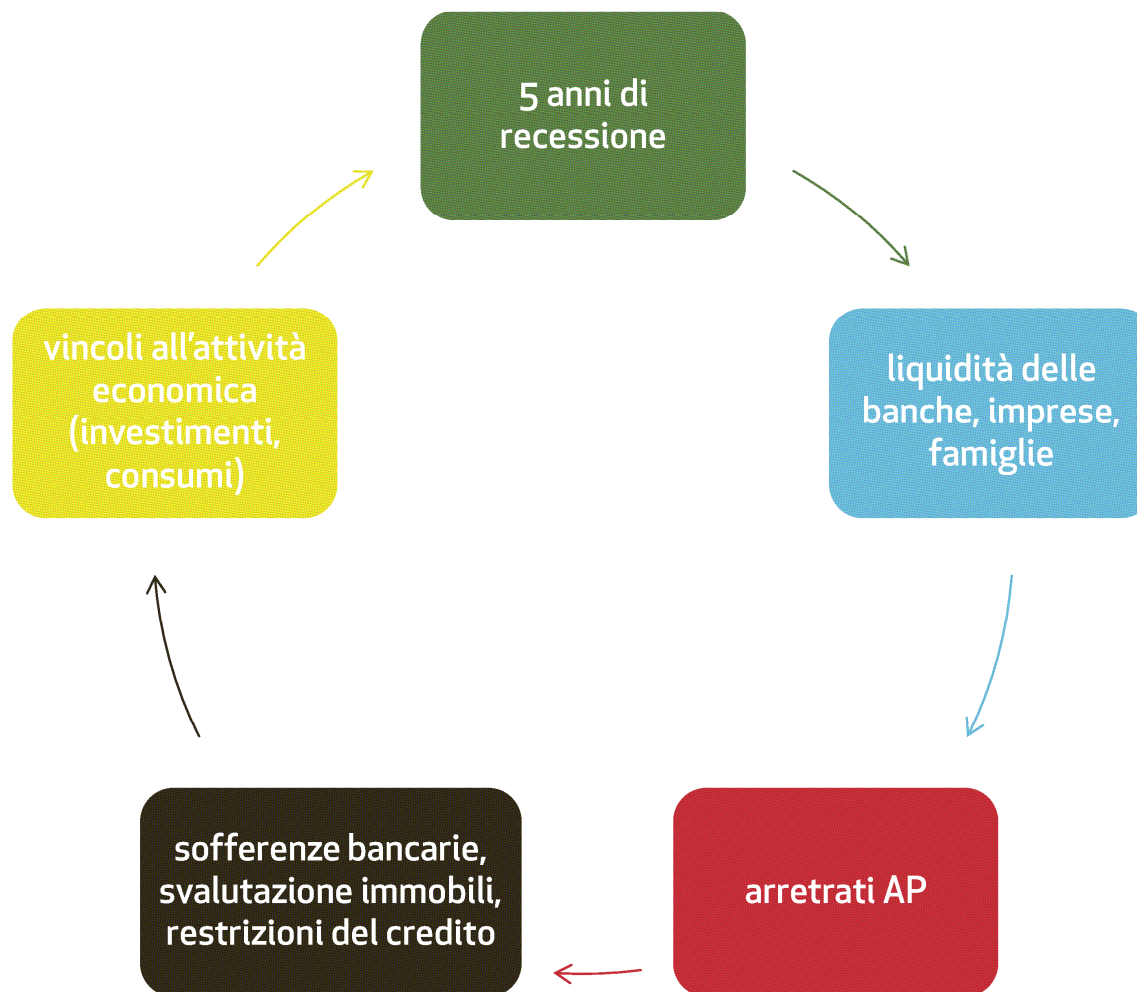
5 anni di recessione

liquidità delle banche, imprese, famiglie

arretrati AP

sofferenze bancarie, svalutazione immobili, restrizioni del credito

vincoli all’attività economica (investimenti, consumi)